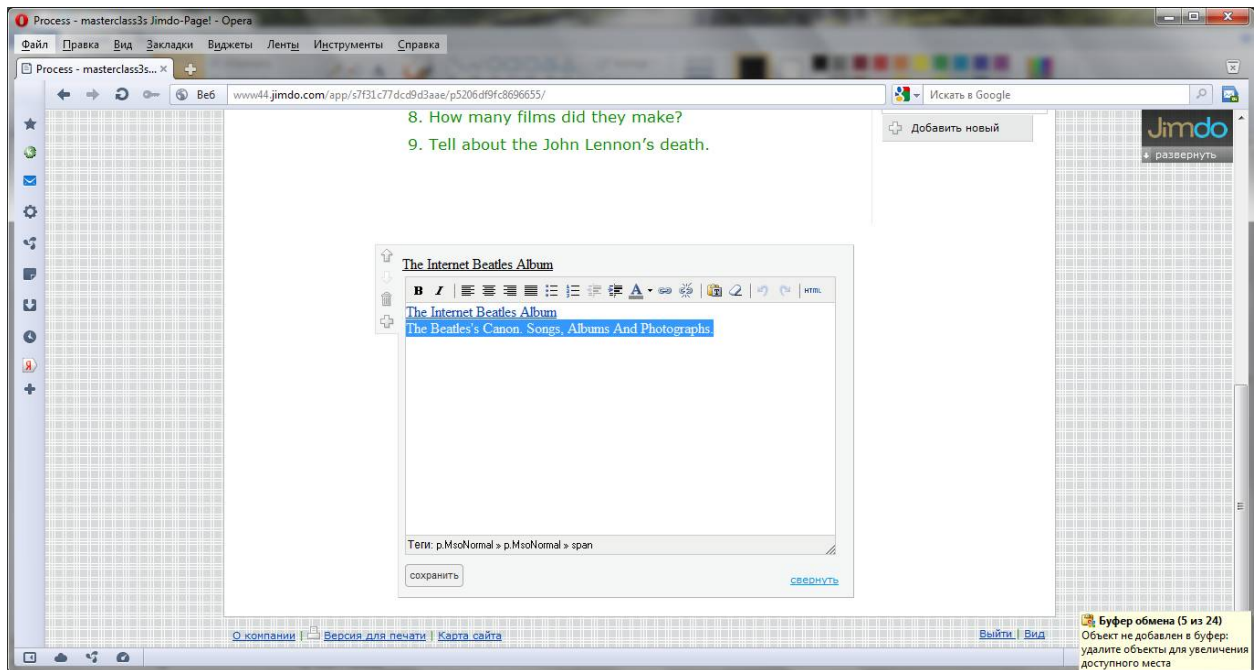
Process - masterclass3s Jimdo-Page! - Opera

Файл Правка Вид Закладки Виджеты Ленты Инструменты Справка

Process - masterclass3s...

Веб www44.jimdo.com/app/s7f31c77dcd9d3aae/p5206df9fc8696655/

Искать в Google

8. How many films did they make?

9. Tell about the John Lennon's death.

Добавить новый

Jimdo

развернуть

The Internet Beatles Album

B I

HTML

The Internet Beatles Album

The Beatles's Canon. Songs, Albums And Photographs.

Теги: p.MsoNormal » p.MsoNormal » span

сохранить

свернуть

О компании | Версия для печати | Карта сайта

Выйти | Вид

Буфер обмена (5 из 24)

Объект не добавлен в буфер: удалите объекты для увеличения доступного места